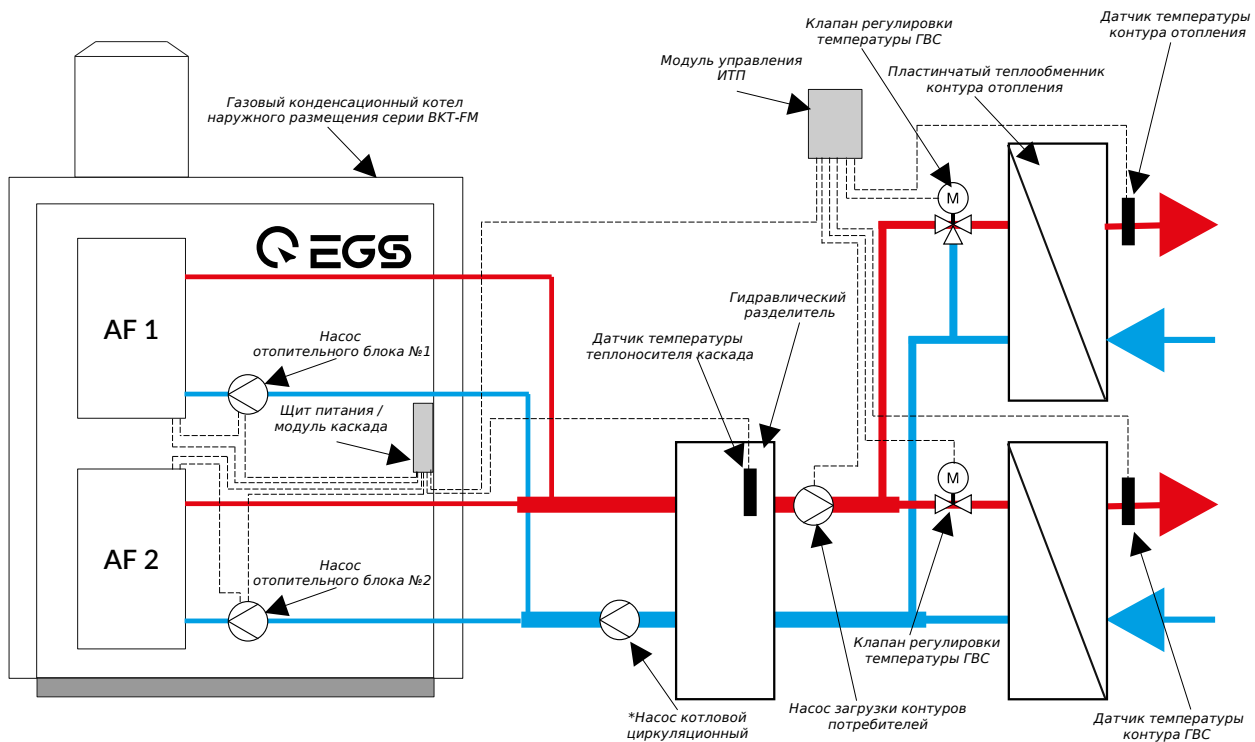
Газовый конденсационный котел наружного размещения серии BKT-FM

EGS

AF 1

AF 2

Насос отопительного блока №1

Щит питания / модуль каскада

Насос отопительного блока №2

Модуль управления ИТП

Клапан регулировки температуры ГВС

Датчик температуры контура отопления

Пластинчатый теплообменник контура отопления

M

M

Гидравлический разделитель

Датчик температуры теплоносителя каскада

Клапан регулировки температуры ГВС

*Насос котловой циркуляционный

Насос загрузки контуров потребителей

Датчик температуры контура ГВС